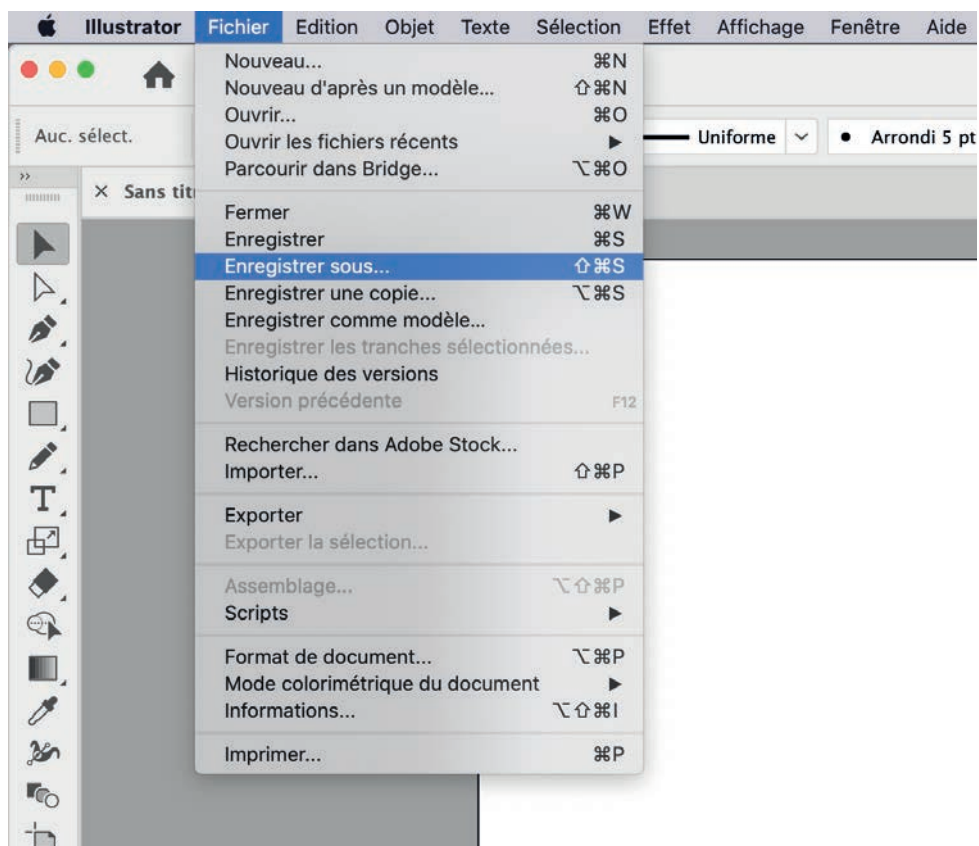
Illustrator Fichier Edition Objet Texte Sélection Effet Affichage Fenêtre Aide

Auc. sélect.

Uniforme

Arrondi 5 pt

Sans tit

Nouveau... ⌘N
Nouveau d'après un modèle... ⇧⌘N
Ouvrir... ⌘O
Ouvrir les fichiers récents ▶
Parcourir dans Bridge... ⌥⌘O

Fermer ⌘W
Enregistrer ⌘S
Enregistrer sous... ⇧⌘S
Enregistrer une copie... ⌥⌘S
Enregistrer comme modèle...
Enregistrer les tranches sélectionnées...
Historique des versions
Version précédente F12

Rechercher dans Adobe Stock...
Importer... ⇧⌘P

Exporter ▶
Exporter la sélection...

Assemblage... ⌥⇧⌘P
Scripts ▶

Format de document... ⌥⌘P
Mode colorimétrique du document ▶
Informations... ⌥⇧⌘I

Imprimer... ⌘P